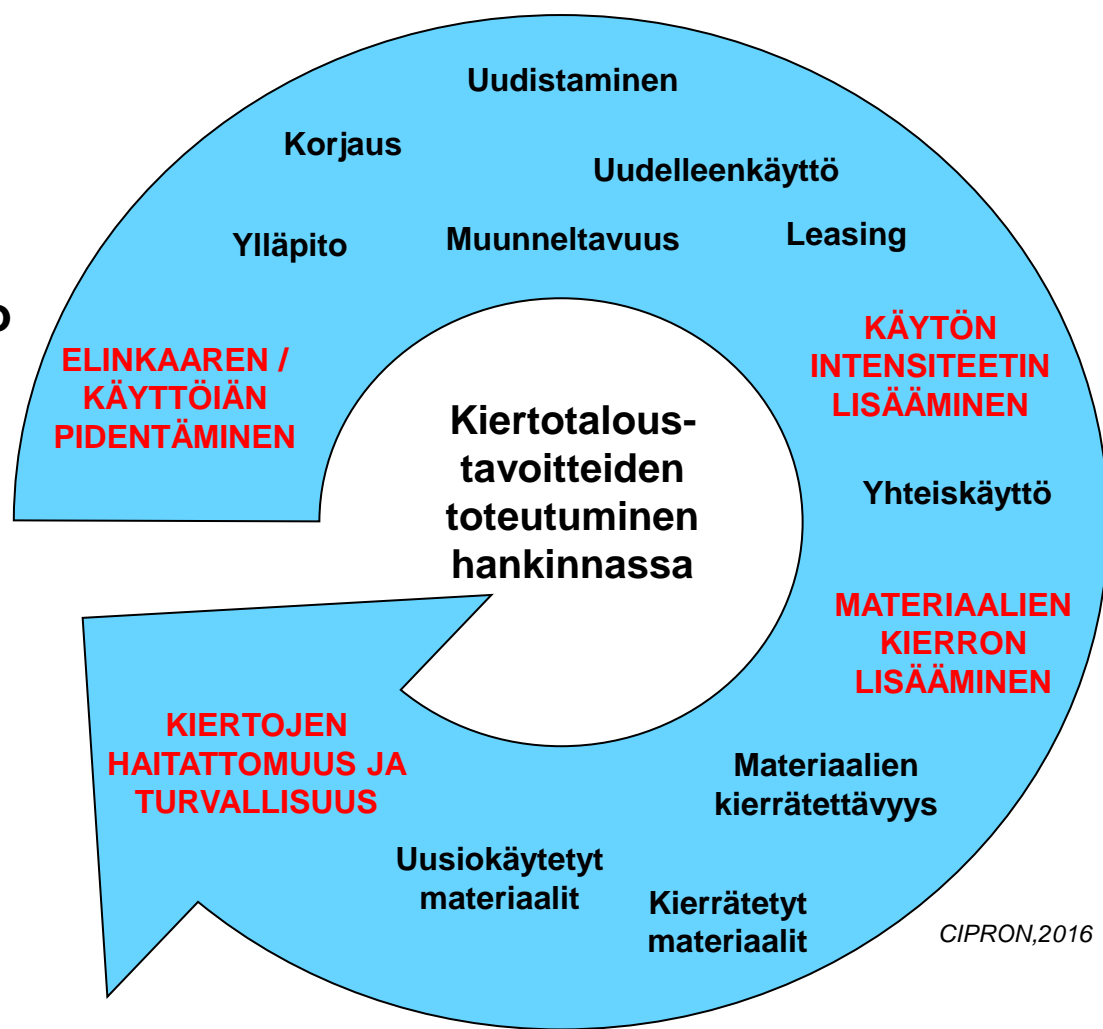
Uudistaminen

Korjaus

Uudelleenkäyttö

Ylläpito

Muunneltavuus

Leasing

ELINKAAREN / KÄYTTÖIÄN PIDENTÄMINEN

KÄYTÖN INTENSITEETIN LISÄÄMINEN

Kiertotalous-tavoitteiden toteutuminen hankinnassa

Yhteiskäyttö

MATERIAALIEN KIERRON LISÄÄMINEN

KIERTOJEN HAITATTOMUUS JA TURVALLISUUS

Materiaalien kierrätettävyys

Uusiokäytetyt materiaalit

Kierrätetyt materiaalit

CIPRON,2016